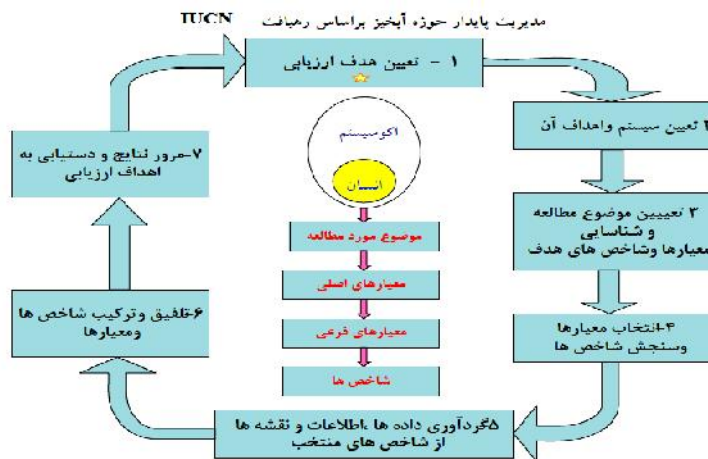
IUCN مدیریت پایدار حوزه آبخیز براساس رهیافت

۱ - تعیین هدف ارزیابی

۲ تعیین سیستم واهداف آن

۳ تعیین موضوع مطالعه و شناسایی معیارها وشاخص های هدف

۴-انتخاب معیارها وسنجش شاخص ها

۵گردآوری داده ها ،اطلاعات و نقشه ها از شاخص های منتخب

۶-تلفیق وترکیب شاخص ها ومعیارها

۷-مرور نتایج و دستیابی به اهداف ارزیابی

اکوسیستم

انسان

موضوع مورد مطالعه

معیارهای اصلی

معیارهای فرعی

شاخص ها